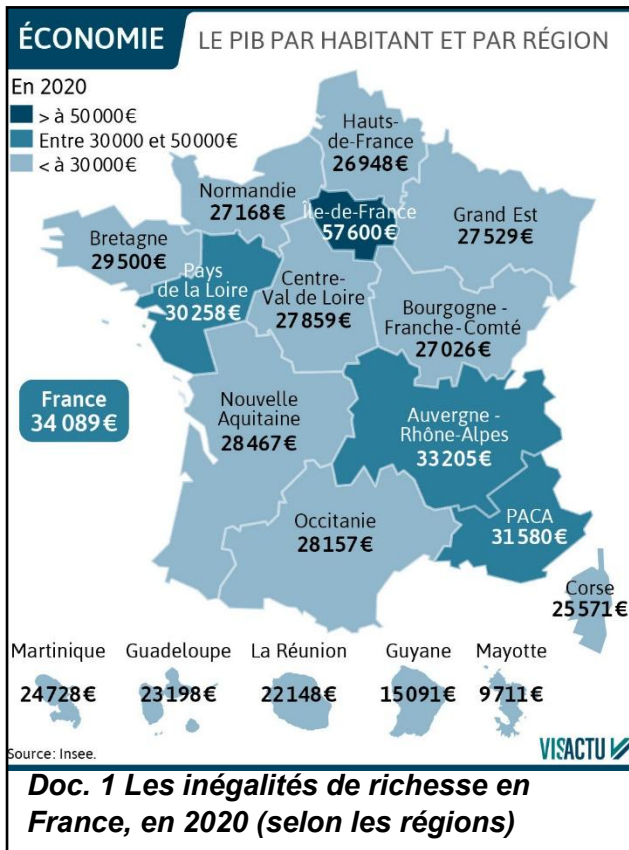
ÉCONOMIE LE PIB PAR HABITANT ET PAR RÉGION

En 2020
> à 50 000€
Entre 30 000 et 50 000€
< à 30 000€

Hauts-de-France 26 948€
Normandie 27 168€
Île-de-France 57 600€
Grand Est 27 529€
Bretagne 29 500€
Pays de la Loire 30 258€
Centre-Val de Loire 27 859€
Bourgogne - Franche-Comté 27 026€
France 34 089€
Nouvelle Aquitaine 28 467€
Auvergne - Rhône-Alpes 33 205€
PACA 31 580€
Occitanie 28 157€
Corse 25 571€

Martinique 24 728€
Guadeloupe 23 198€
La Réunion 22 148€
Guyane 15 091€
Mayotte 9 711€

Source: Insee.
VISACTU

Doc. 1 Les inégalités de richesse en France, en 2020 (selon les régions)